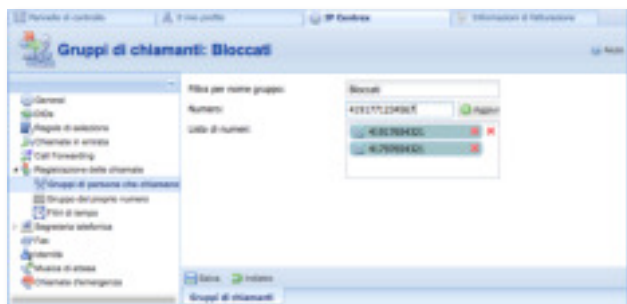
Pannello di controllo | Il mio profilo | IP Centrex | Informazioni di fatturazione

Gruppi di chiamanti: Bloccati

Aiuto

Generali
DiDs
Regole di selezione
Chiamate in entrata
Call Forwarding
Registrazione delle chiamate
Gruppi di persone che chiamano
Gruppo del proprio numero
Filtri di tempo
Segreteria telefonica
Fax
Interni
Musica di attesa
Chiamate d'emergenza

Filtra per nome gruppo: Bloccati
Numero: 4191771234567
Aggiun
Lista di numeri:
4191789432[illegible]
4179789432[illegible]

Salva Indietro

Gruppi di chiamanti